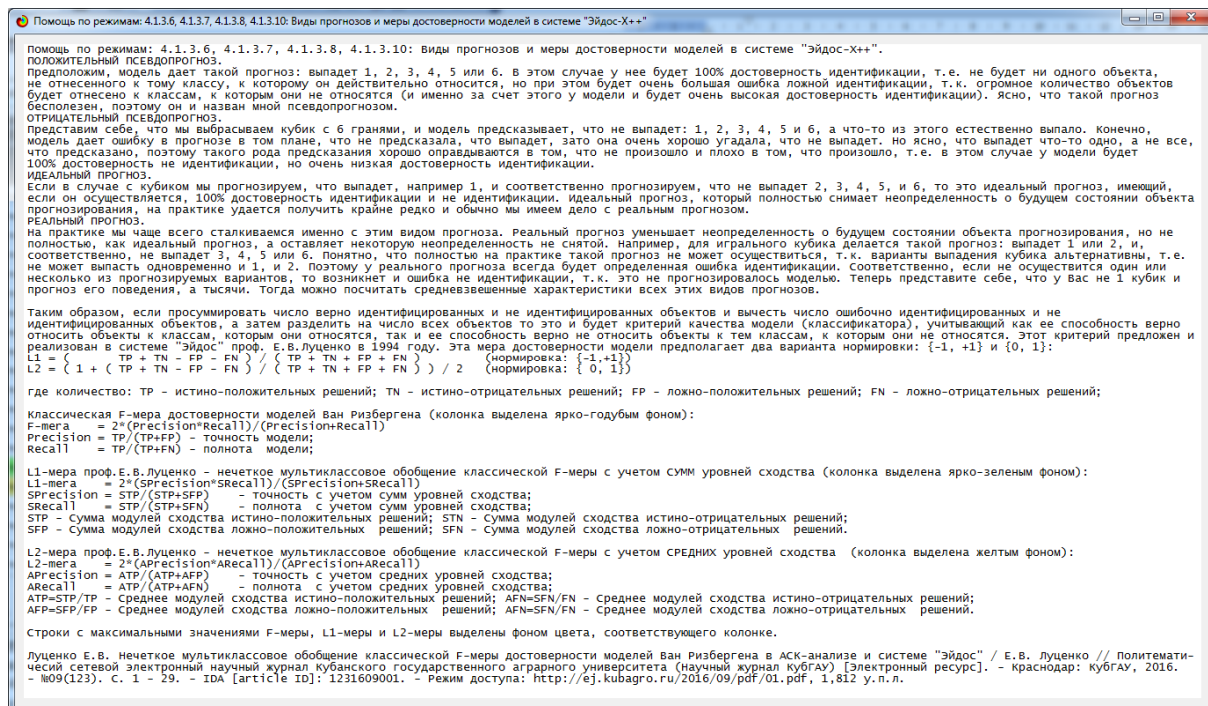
Помощь по режимам: 4.1.3.6, 4.1.3.7, 4.1.3.8, 4.1.3.10: Виды прогнозов и меры достоверности моделей в системе "Эйдос-Х++"

Помощь по режимам: 4.1.3.6, 4.1.3.7, 4.1.3.8, 4.1.3.10: Виды прогнозов и меры достоверности моделей в системе "Эйдос-Х++".
ПОЛОЖИТЕЛЬНЫЙ ПСЕВДОПРОГНОЗ.
Предположим, модель дает такой прогноз: выпадет 1, 2, 3, 4, 5 или 6. В этом случае у нее будет 100% достоверность идентификации, т.е. не будет ни одного объекта, не отнесенного к тому классу, к которому он действительно относится, но при этом будет очень большая ошибка ложной идентификации, т.к. огромное количество объектов будет отнесено к классам, к которым они не относятся (и именно за счет этого у модели и будет очень высокая достоверность идентификации). Ясно, что такой прогноз бесполезен, поэтому он и назван мной псевдопрогнозом.
ОТРИЦАТЕЛЬНЫЙ ПСЕВДОПРОГНОЗ.
Представим себе, что мы выбрасываем кубик с 6 гранями, и модель предсказывает, что не выпадет: 1, 2, 3, 4, 5 и 6, а что-то из этого естественно выпало. Конечно, модель дает ошибку в прогнозе в том плане, что не предсказала, что выпадет, зато она очень хорошо угадала, что не выпадет. Но ясно, что выпадет что-то одно, а не все, что предсказано, поэтому такого рода предсказания хорошо оправдываются в том, что не произошло и плохо в том, что произошло, т.е. в этом случае у модели будет 100% достоверность не идентификации, но очень низкая достоверность идентификации.
ИДЕАЛЬНЫЙ ПРОГНОЗ.
Если в случае с кубиком мы прогнозируем, что выпадет, например 1, и соответственно прогнозируем, что не выпадет 2, 3, 4, 5, и 6, то это идеальный прогноз, имеющий, если он осуществляется, 100% достоверность идентификации и не идентификации. Идеальный прогноз, который полностью снимает неопределенность о будущем состоянии объекта прогнозирования, на практике удается получить крайне редко и обычно мы имеем дело с реальным прогнозом.
РЕАЛЬНЫЙ ПРОГНОЗ.
На практике мы чаще всего сталкиваемся именно с этим видом прогноза. Реальный прогноз уменьшает неопределенность о будущем состоянии объекта прогнозирования, но не полностью, как идеальный прогноз, а оставляет некоторую неопределенность не снятой. Например, для игрального кубика делается такой прогноз: выпадет 1 или 2, и, соответственно, не выпадет 3, 4, 5 или 6. Понятно, что полностью на практике такой прогноз не может осуществиться, т.к. варианты выпадения кубика альтернативны, т.е. не может выпасть одновременно и 1, и 2. Поэтому у реального прогноза всегда будет определенная ошибка идентификации. Соответственно, если не осуществится один или несколько из прогнозируемых вариантов, то возникнет и ошибка не идентификации, т.к. это не спрогнозировалось моделью. Теперь представьте себе, что у Вас не 1 кубик и прогноз его поведения, а тысячи. Тогда можно посчитать средневзвешенные характеристики всех этих видов прогнозов.

Таким образом, если просуммировать число верно идентифицированных и не идентифицированных объектов и вычесть число ошибочно идентифицированных и не идентифицированных объектов, а затем разделить на число всех объектов то это и будет критерий качества модели (классификатора), учитывающий как ее способность верно относить объекты к классам, которым они относятся, так и ее способность не относить объекты к тем классам, к которым они не относятся. Этот критерий предложен и реализован в системе "Эйдос" проф. Е.В.Луценко в 1994 году. Эта мера достоверности модели предполагает два варианта нормировки: {-1, +1} и {0, 1}:
L1 = (      TP + TN - FP - FN ) / ( TP + TN + FP + FN )      (нормировка: {-1,+1})
L2 = ( 1 + ( TP + TN - FP - FN ) / ( TP + TN + FP + FN ) ) / 2   (нормировка: { 0, 1})

где количество: TP - истино-положительных решений; TN - истино-отрицательных решений; FP - ложно-положительных решений; FN - ложно-отрицательных решений;

Классическая F-мера достоверности моделей Ван Ризбергена (колонка выделена ярко-годубым фоном):
F-mera    = 2*(Precision*Recall)/(Precision+Recall)
Precision = TP/(TP+FP) - точность модели;
Recall    = TP/(TP+FN) - полнота  модели;

L1-мера проф.Е.В.Луценко - нечеткое мультиклассовое обобщение классической F-меры с учетом СУММ уровней сходства (колонка выделена ярко-зеленым фоном):
L1-mera    = 2*(SPrecision*SRecall)/(SPrecision+SRecall)
SPrecision = STP/(STP+SFP)    - точность с учетом сумм уровней сходства;
SRecall    = STP/(STP+SFN)    - полнота  с учетом сумм уровней сходства;
STP - Сумма модулей сходства истино-положительных решений; STN - Сумма модулей сходства истино-отрицательных решений;
SFP - Сумма модулей сходства ложно-положительных  решений; SFN - Сумма модулей сходства ложно-отрицательных  решений.

L2-мера проф.Е.В.Луценко - нечеткое мультиклассовое обобщение классической F-меры с учетом СРЕДНИХ уровней сходства  (колонка выделена желтым фоном):
L2-mera    = 2*(APrecision*ARecall)/(APrecision+ARecall)
APrecision = ATP/(ATP+AFP)    - точность с учетом средних уровней сходства;
ARecall    = ATP/(ATP+AFN)    - полнота  с учетом средних уровней сходства;
ATP=STP/TP - Среднее модулей сходства истино-положительных решений; AFN=SFN/FN - Среднее модулей сходства истино-отрицательных решений;
AFP=SFP/FP - Среднее модулей сходства ложно-положительных  решений; AFN=SFN/FN - Среднее модулей сходства ложно-отрицательных  решений.

Строки с максимальными значениями F-меры, L1-меры и L2-меры выделены фоном цвета, соответствующего колонке.

Луценко Е.В. Нечеткое мультиклассовое обобщение классической F-меры достоверности моделей Ван Ризбергена в АСК-анализе и системе "Эйдос" / Е.В. Луценко // Политематический сетевой электронный научный журнал Кубанского государственного аграрного университета (Научный журнал КубГАУ) [Электронный ресурс]. - Краснодар: КубГАУ, 2016. - №09(123). С. 1 - 29. - IDA [article ID]: 1231609001. - Режим доступа: http://ej.kubagro.ru/2016/09/pdf/01.pdf, 1,812 у.п.л.